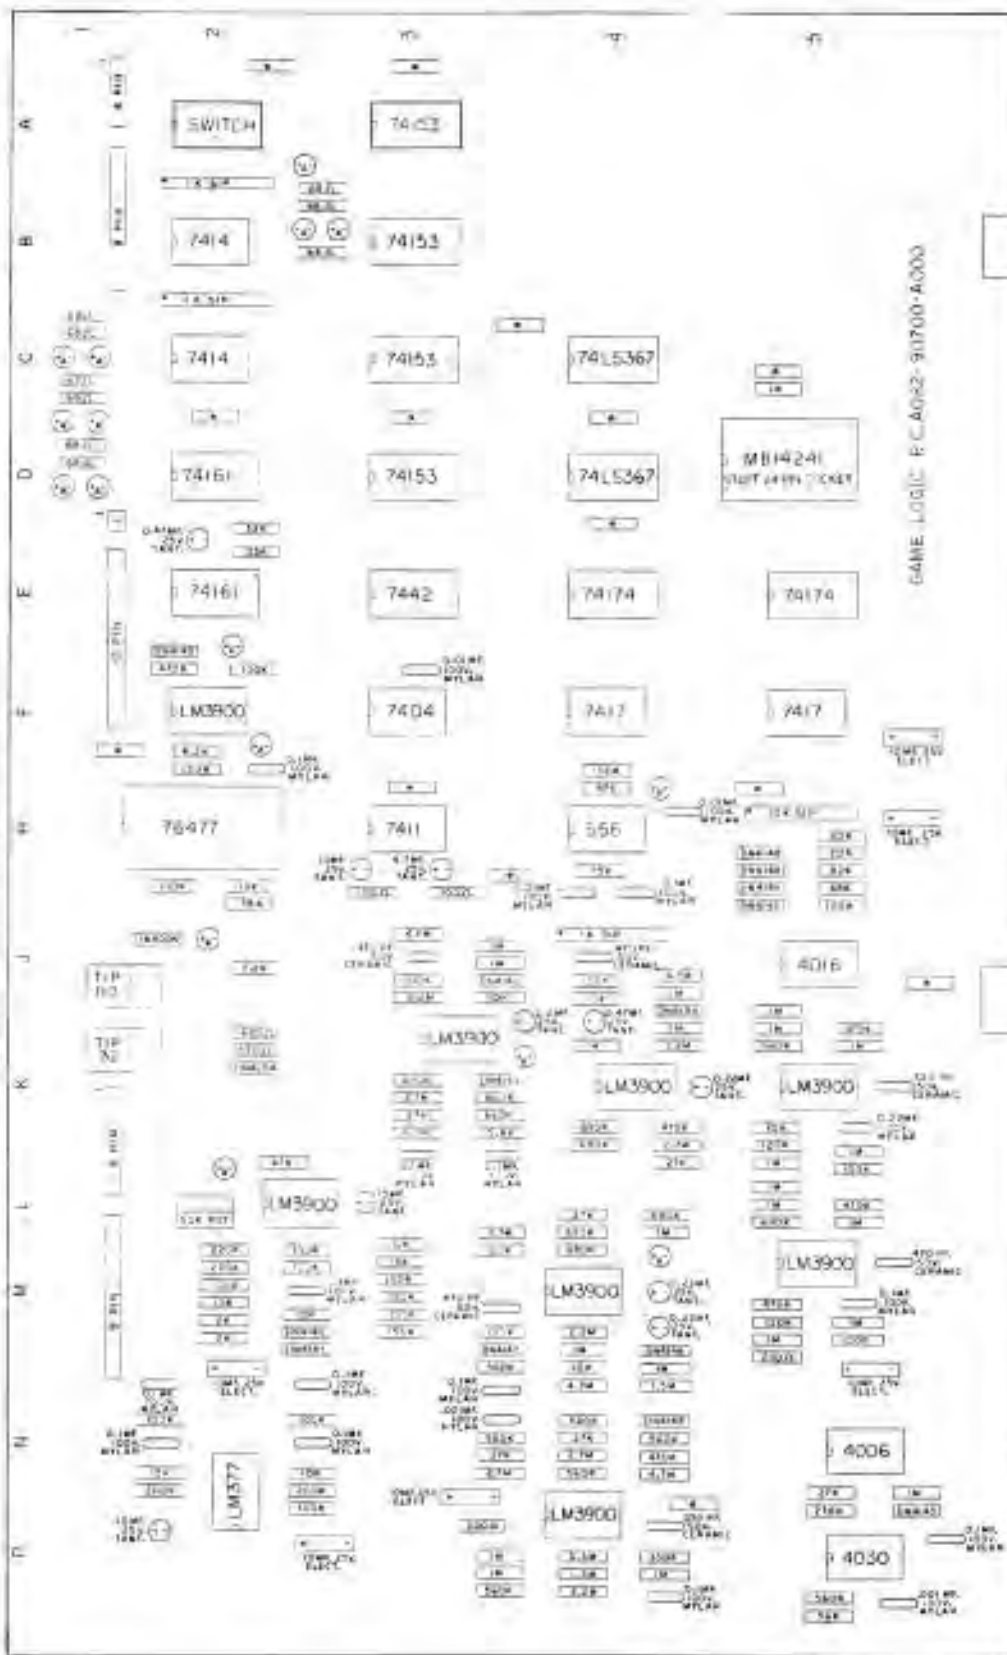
1
2
3
4
5

A
SWITCH
74153

B
7414
74153

C
7414
74153
74LS367

D
74161
74153
74LS367
MB14241
SHIFT ARRAY (BKSET)

E
74161
7442
74174
74174

F
LM3900
7404
7417
7417

H
76477
7411
556

J
4016
TIP
110
TIP
112

K
LM3900
LM3900
LM3900

L
LM3900

M
LM3900
LM3900

N
LM377
4006

P
LM3900
4030

GAME LOGIC PC A062-91700-A000